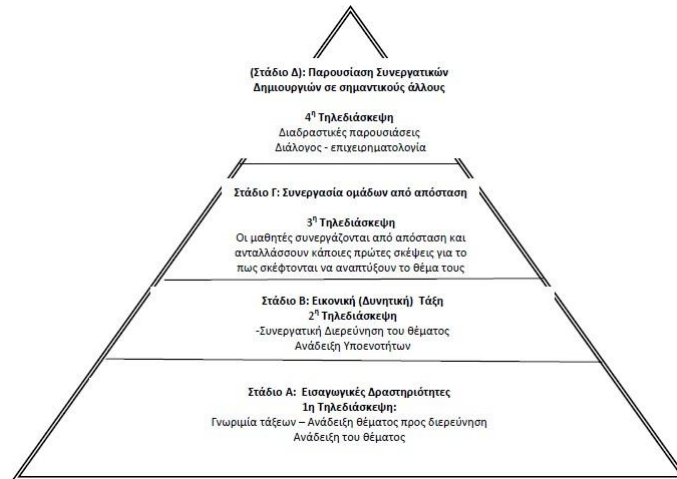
(Στάδιο Δ): Παρουσίαση Συνεργατικών Δημιουργιών σε σημαντικούς άλλους

4$^{η}$ Τηλεδιάσκεψη
Διαδραστικές παρουσιάσεις
Διάλογος - επιχειρηματολογία

Στάδιο Γ: Συνεργασία ομάδων από απόσταση

3$^{η}$ Τηλεδιάσκεψη
Οι μαθητές συνεργάζονται από απόσταση και ανταλλάσσουν κάποιες πρώτες σκέψεις για το πως σκέφτονται να αναπτύξουν το θέμα τους

Στάδιο Β: Εικονική (Δυνητική) Τάξη
2$^{η}$ Τηλεδιάσκεψη
-Συνεργατική Διερεύνηση του θέματος
Ανάδειξη Υποενοτήτων

Στάδιο Α: Εισαγωγικές Δραστηριότητες
1η Τηλεδιάσκεψη:
Γνωριμία τάξεων – Ανάδειξη θέματος προς διερεύνηση
Ανάδειξη του θέματος